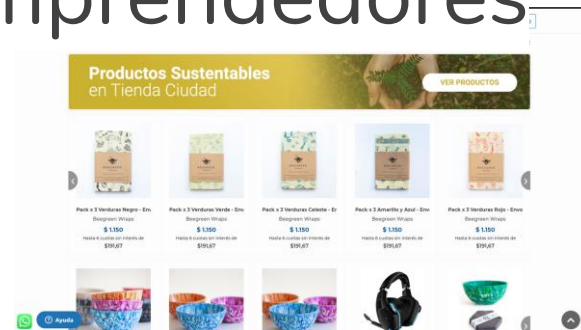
nprendedores

Productos Sustentables en Tienda Ciudad

VER PRODUCTOS

Pack x 3 Verduras Negro - Env

Beegreen Wraps

$ 1.150

Hasta 6 cuotas sin interés de $191,67

Pack x 3 Verduras Verde - Env

Beegreen Wraps

$ 1.150

Hasta 6 cuotas sin interés de $191,67

Pack x 3 Verduras Celeste - E

Beegreen Wraps

$ 1.150

Hasta 6 cuotas sin interés de $191,67

Pack x 3 Amarillo y Azul - Env

Beegreen Wraps

$ 1.150

Hasta 6 cuotas sin interés de $191,67

Pack x 3 Verduras Rojo - Env

Beegreen Wraps

$ 1.150

Hasta 6 cuotas sin interés de $191,67

Ayuda